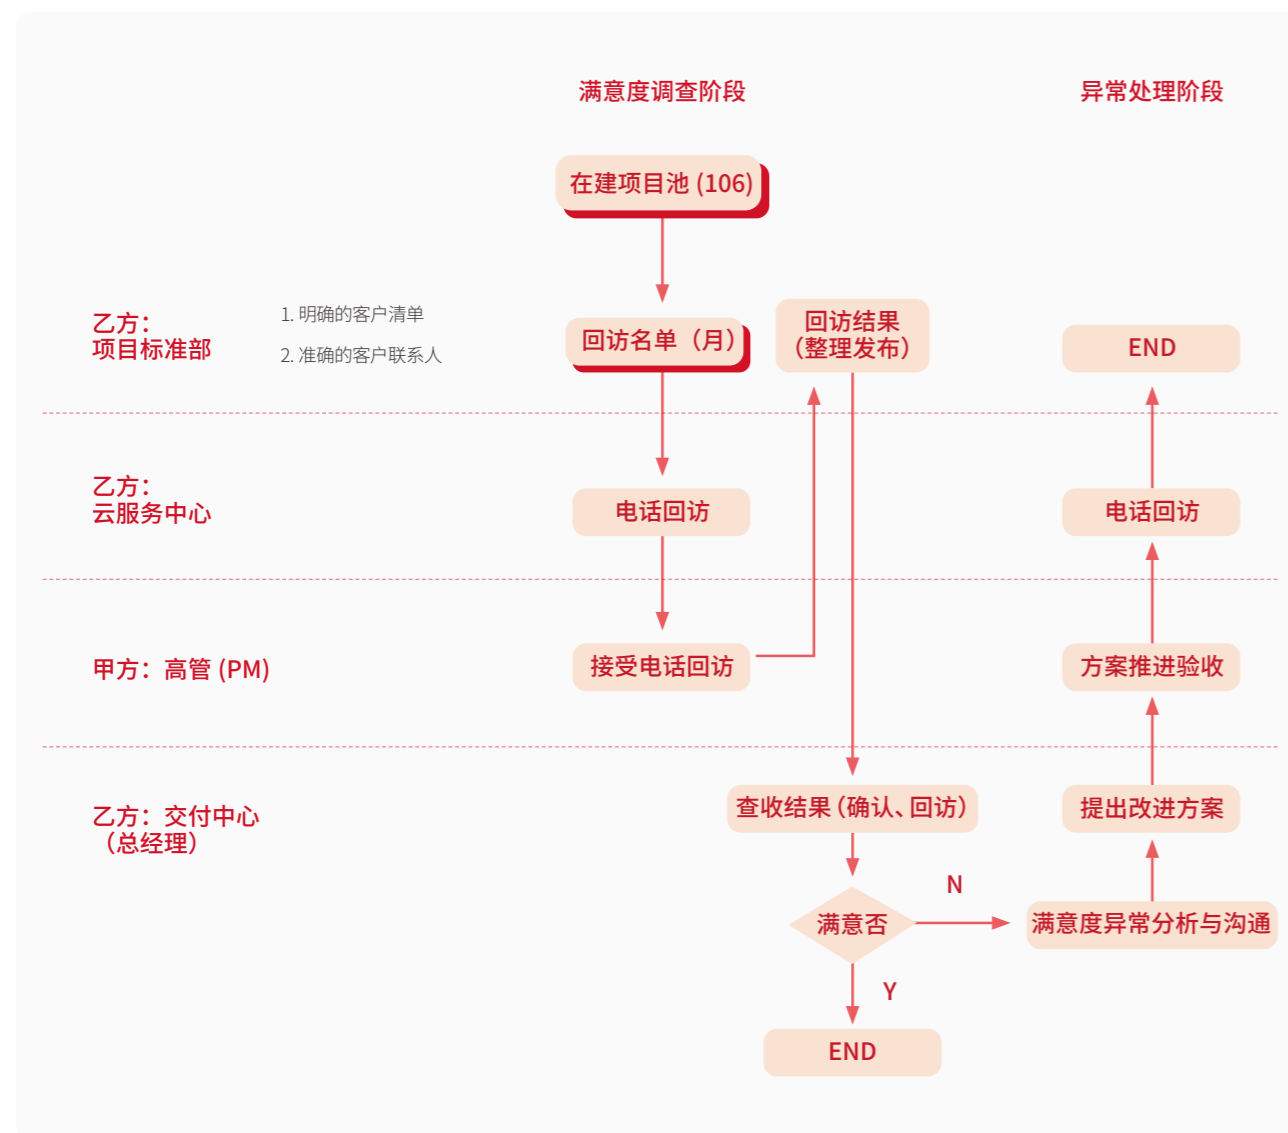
满意度调查阶段

异常处理阶段

在建项目池 (106)

乙方：
项目标准部

1. 明确的客户清单

2. 准确的客户联系人

回访名单（月）

回访结果
（整理发布）

END

乙方：
云服务中心

电话回访

电话回访

甲方：高管 (PM)

接受电话回访

方案推进验收

乙方：交付中心
（总经理）

查收结果（确认、回访）

提出改进方案

N

满意否

满意度异常分析与沟通

Y

END